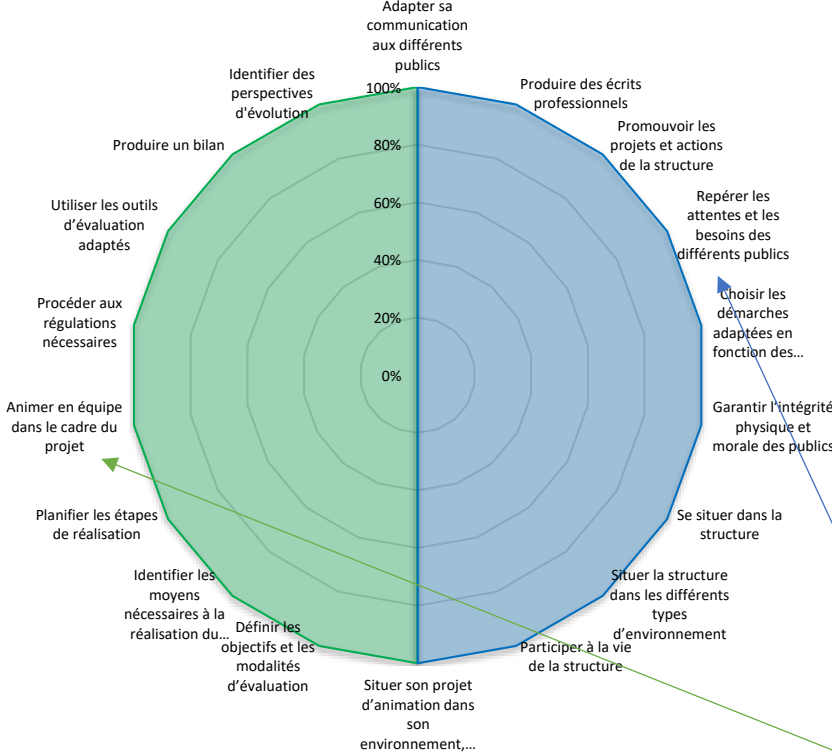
Adapter sa communication aux différents publics

Produire des écrits professionnels

Promouvoir les projets et actions de la structure

Repérer les attentes et les besoins des différents publics

Choisir les démarches adaptées en fonction des…

Garantir l'intégrité physique et morale des publics

Se situer dans la structure

Situer la structure dans les différents types d'environnement

Participer à la vie de la structure

Situer son projet d'animation dans son environnement,…

Définir les objectifs et les modalités d'évaluation

Identifier les moyens nécessaires à la réalisation du…

Planifier les étapes de réalisation

Animer en équipe dans le cadre du projet

Procéder aux régulations nécessaires

Utiliser les outils d'évaluation adaptés

Produire un bilan

Identifier des perspectives d'évolution

100%
80%
60%
40%
20%
0%